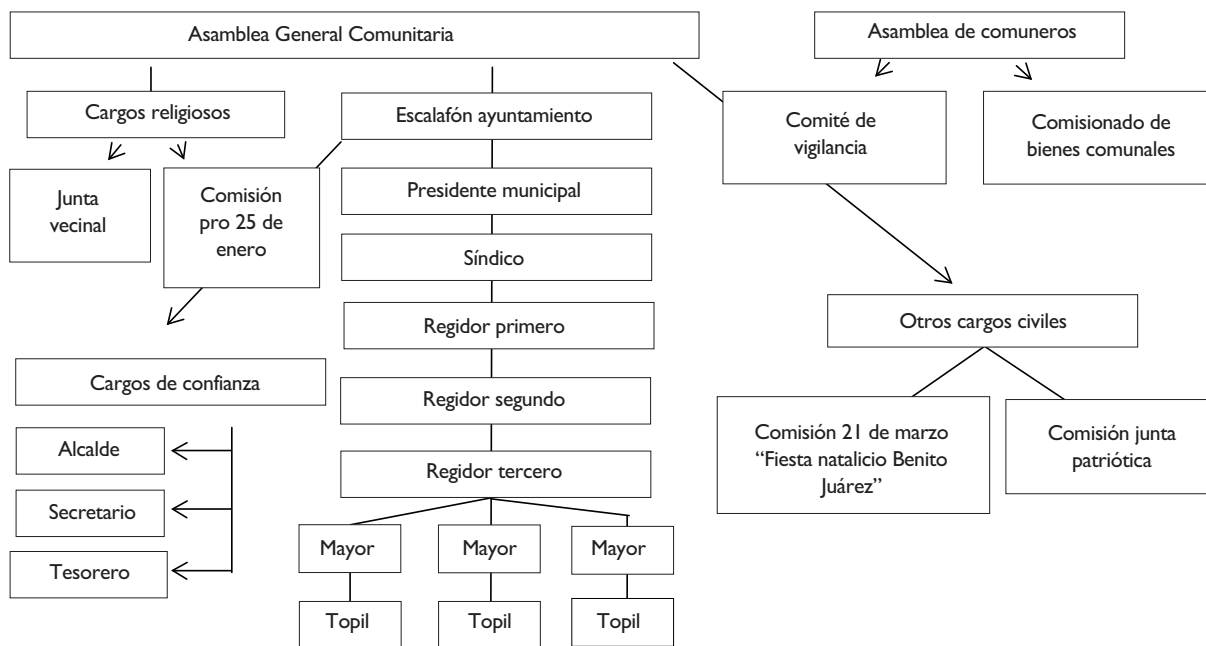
Asamblea General Comunitaria

Asamblea de comuneros

Cargos religiosos

Escalafón ayuntamiento

Comité de vigilancia

Comisionado de bienes comunales

Junta vecinal

Comisión pro 25 de enero

Presidente municipal

Síndico

Regidor primero

Regidor segundo

Regidor tercero

Cargos de confianza

Alcalde

Secretario

Tesorero

Otros cargos civiles

Comisión 21 de marzo "Fiesta natalicio Benito Juárez"

Comisión junta patriótica

Mayor

Mayor

Mayor

Topil

Topil

Topil